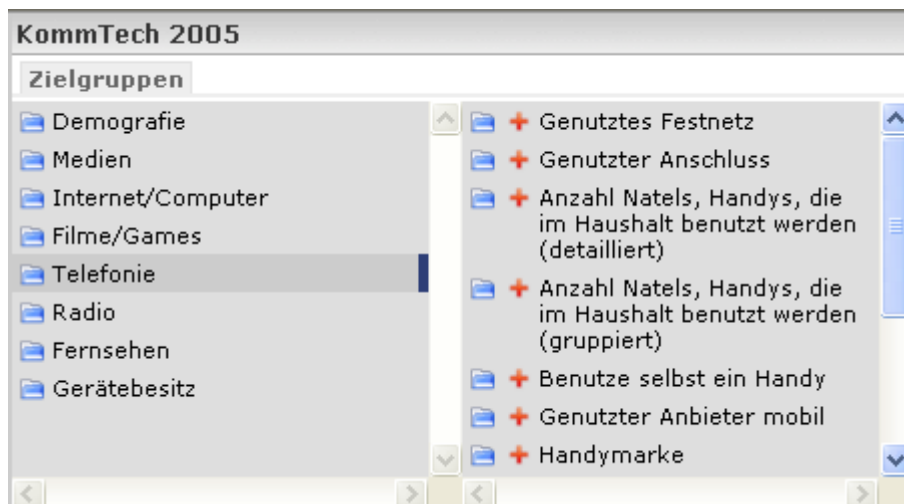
KommTech 2005

Zielgruppen

Demografie
Medien
Internet/Computer
Filme/Games
Telefonie
Radio
Fernsehen
Gerätebesitz

+ Genutztes Festnetz
+ Genutzter Anschluss
+ Anzahl Natels, Handys, die im Haushalt benutzt werden (detailliert)
+ Anzahl Natels, Handys, die im Haushalt benutzt werden (gruppiert)
+ Benutze selbst ein Handy
+ Genutzter Anbieter mobil
+ Handymarke